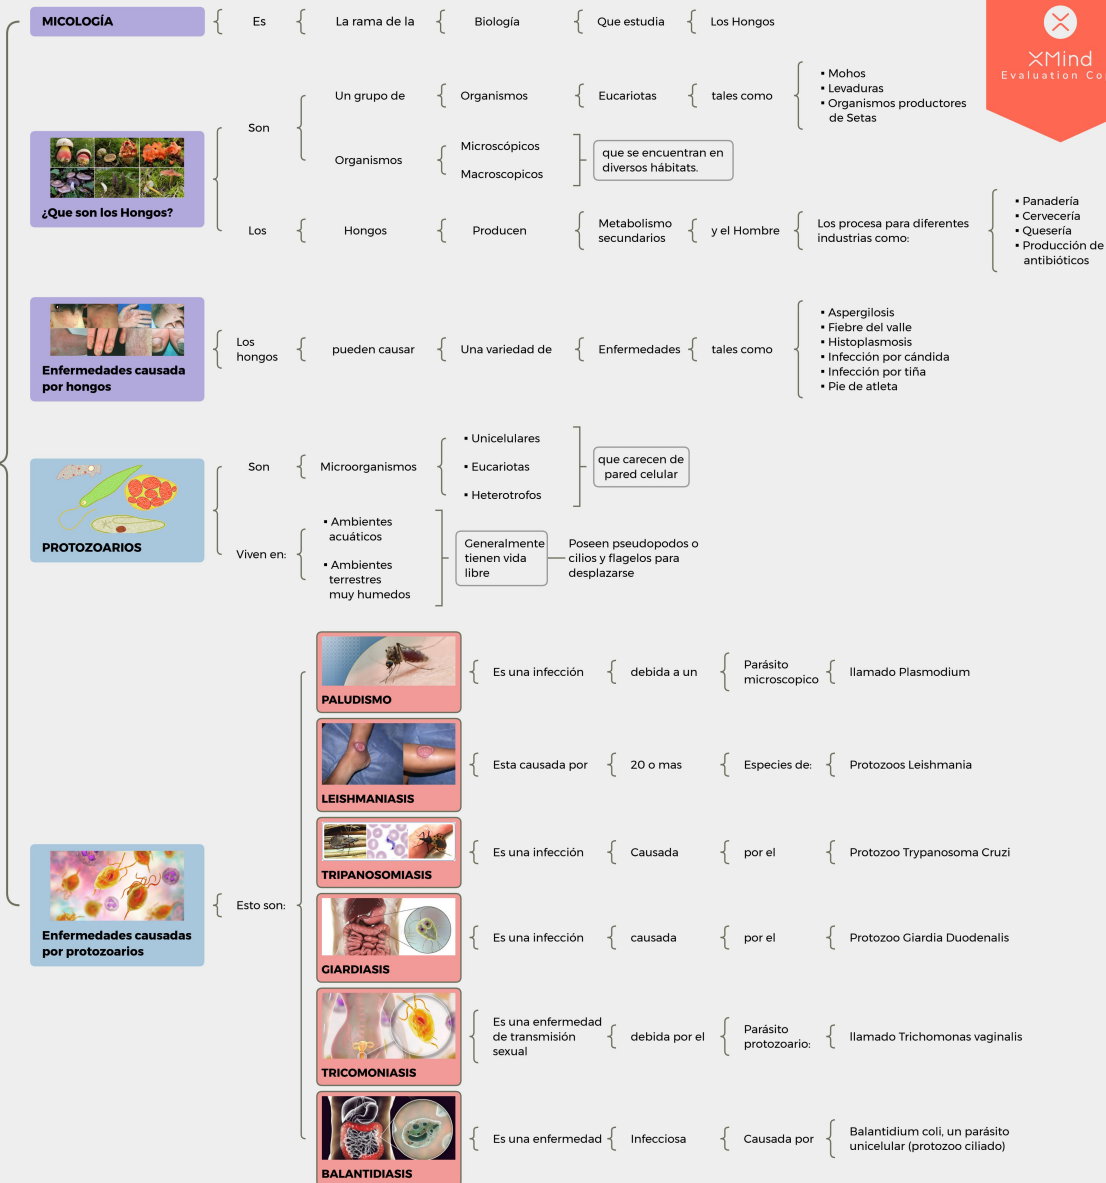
XMind
Evaluation Co

MICOLOGÍA Es La rama de la Biología Que estudia Los Hongos

¿Que son los Hongos?

Son Un grupo de Organismos Eucariotas tales como
- Mohos
- Levaduras
- Organismos productores de Setas

Organismos Microscópicos Macroscopicos que se encuentran en diversos hábitats.

Los Hongos Producen Metabolismo secundarios y el Hombre Los procesa para diferentes industrias como:
- Panadería
- Cervecería
- Quesería
- Producción de antibióticos

Enfermedades causada por hongos

Los hongos pueden causar Una variedad de Enfermedades tales como
- Aspergilosis
- Fiebre del valle
- Histoplasmosis
- Infección por cándida
- Infección por tiña
- Pie de atleta

PROTOZOARIOS

Son Microorganismos
- Unicelulares
- Eucariotas
- Heterotrofos
que carecen de pared celular

Viven en:
- Ambientes acuáticos
- Ambientes terrestres muy humedos
Generalmente tienen vida libre Poseen pseudopodos o cilios y flagelos para desplazarse

Enfermedades causadas por protozoarios

Esto son:

PALUDISMO Es una infección debida a un Parásito microscopico llamado Plasmodium

LEISHMANIASIS Esta causada por 20 o mas Especies de: Protozoos Leishmania

TRIPANOSOMIASIS Es una infección Causada por el Protozoo Trypanosoma Cruzi

GIARDIASIS Es una infección causada por el Protozoo Giardia Duodenalis

TRICOMONIASIS Es una enfermedad de transmisión sexual debida por el Parásito protozoario: llamado Trichomonas vaginalis

BALANTIDIASIS Es una enfermedad Infecciosa Causada por Balantidium coli, un parásito unicelular (protozoo ciliado)